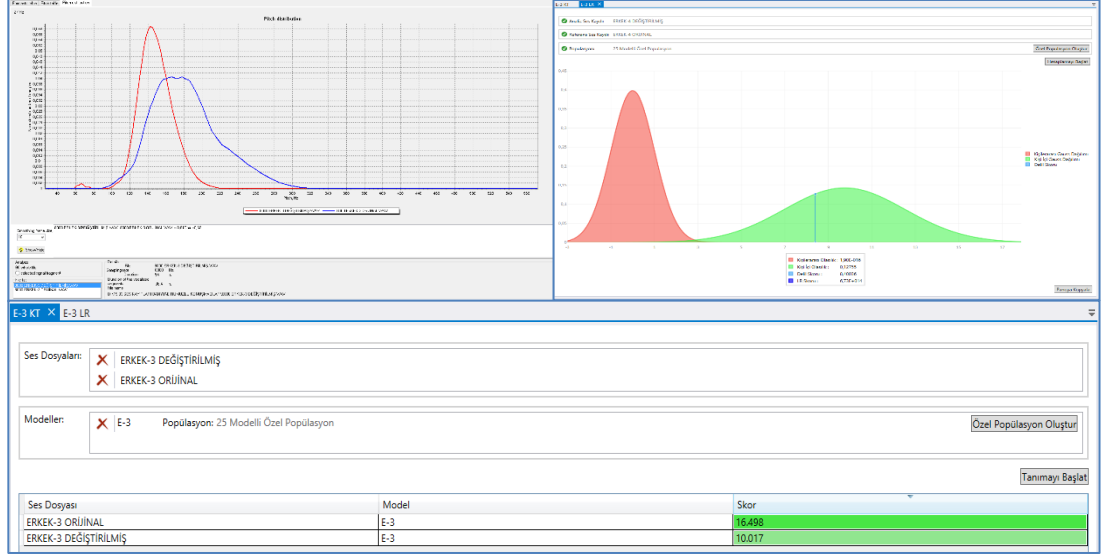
Pitch distribution

Frequency

E-3 LR

Şüpheli Ses Kaydı ERKEK-3 DEĞİŞTİRİLMİŞ

Referans Ses Kaydı ERKEK-3 ORİJİNAL

Popülasyon 25 Modelli Özel Popülasyon

Özel Popülasyon Oluştur

Karşılaştırmayı Başlat

E-3 KT
E-3 LR

Ses Dosyaları:
ERKEK-3 DEĞİŞTİRİLMİŞ
ERKEK-3 ORİJİNAL

Modeller:
E-3
Popülasyon: 25 Modelli Özel Popülasyon
Özel Popülasyon Oluştur

Tanımayı Başlat

| Ses Dosyası | Model | Skor |
|---|---|---|
| ERKEK-3 ORİJİNAL | E-3 | 16.498 |
| ERKEK-3 DEĞİŞTİRİLMİŞ | E-3 | 10.017 |